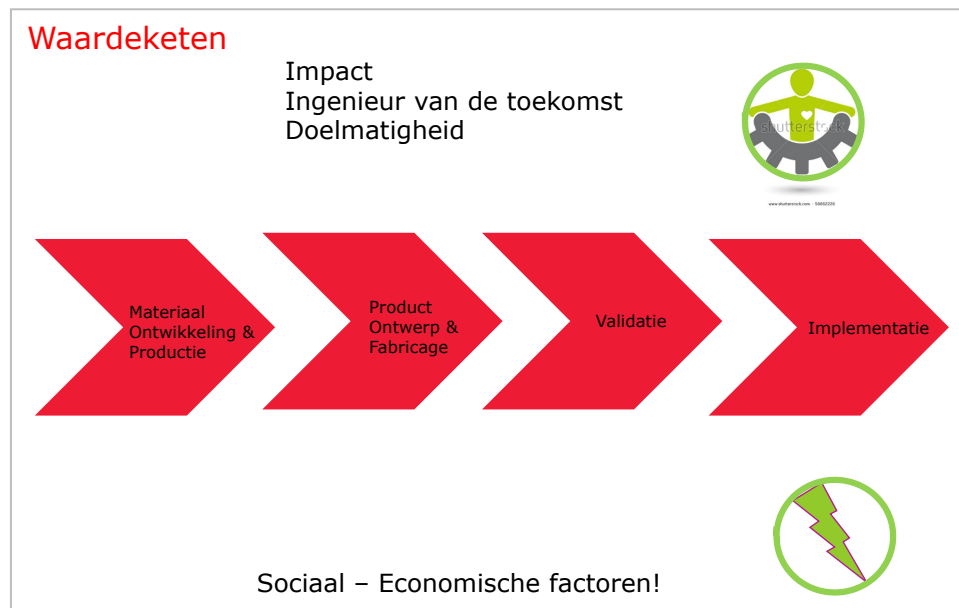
Waardeketen

Impact
Ingenieur van de toekomst
Doelmatigheid

shutterstock

www.shutterstock.com · 56662220

Materiaal Ontwikkeling & Productie

Product Ontwerp & Fabricage

Validatie

Implementatie

Sociaal – Economische factoren!